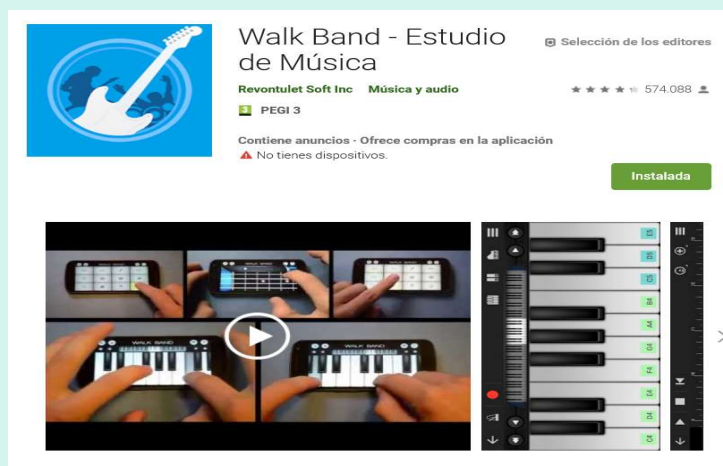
Walk Band - Estudio de Música

Selección de los editores

Revontulet Soft Inc Música y audio

574.088

3 PEGI 3

Contiene anuncios · Ofrece compras en la aplicación

No tienes dispositivos.

Instalada

WALK BAND

WALK BAND